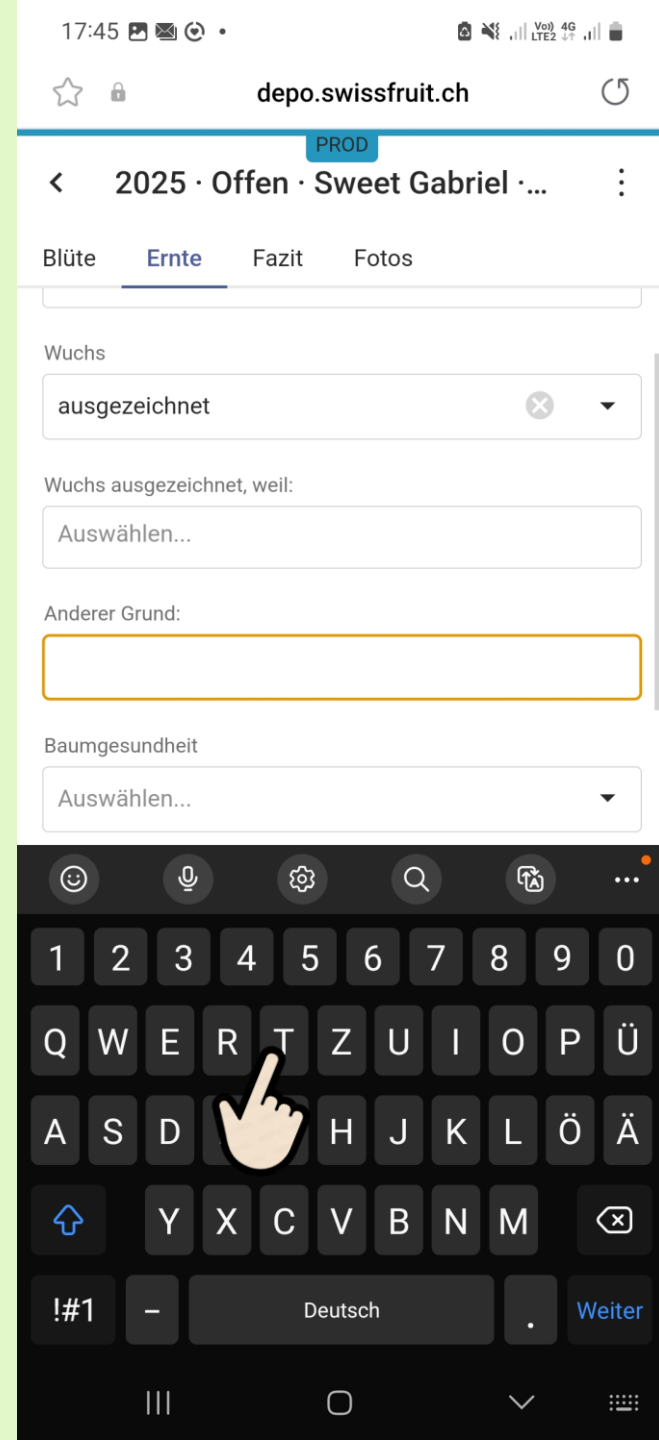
17:45

depo.swissfruit.ch

PROD

2025 · Offen · Sweet Gabriel ·...

Blüte Ernte Fazit Fotos

Wuchs

ausgezeichnet

Wuchs ausgezeichnet, weil:

Auswählen...

Anderer Grund:

Baumgesundheit

Auswählen...

1 2 3 4 5 6 7 8 9 0
Q W E R T Z U I O P Ü
A S D H J K L Ö Ä
Y X C V B N M
!#1 – Deutsch . Weiter